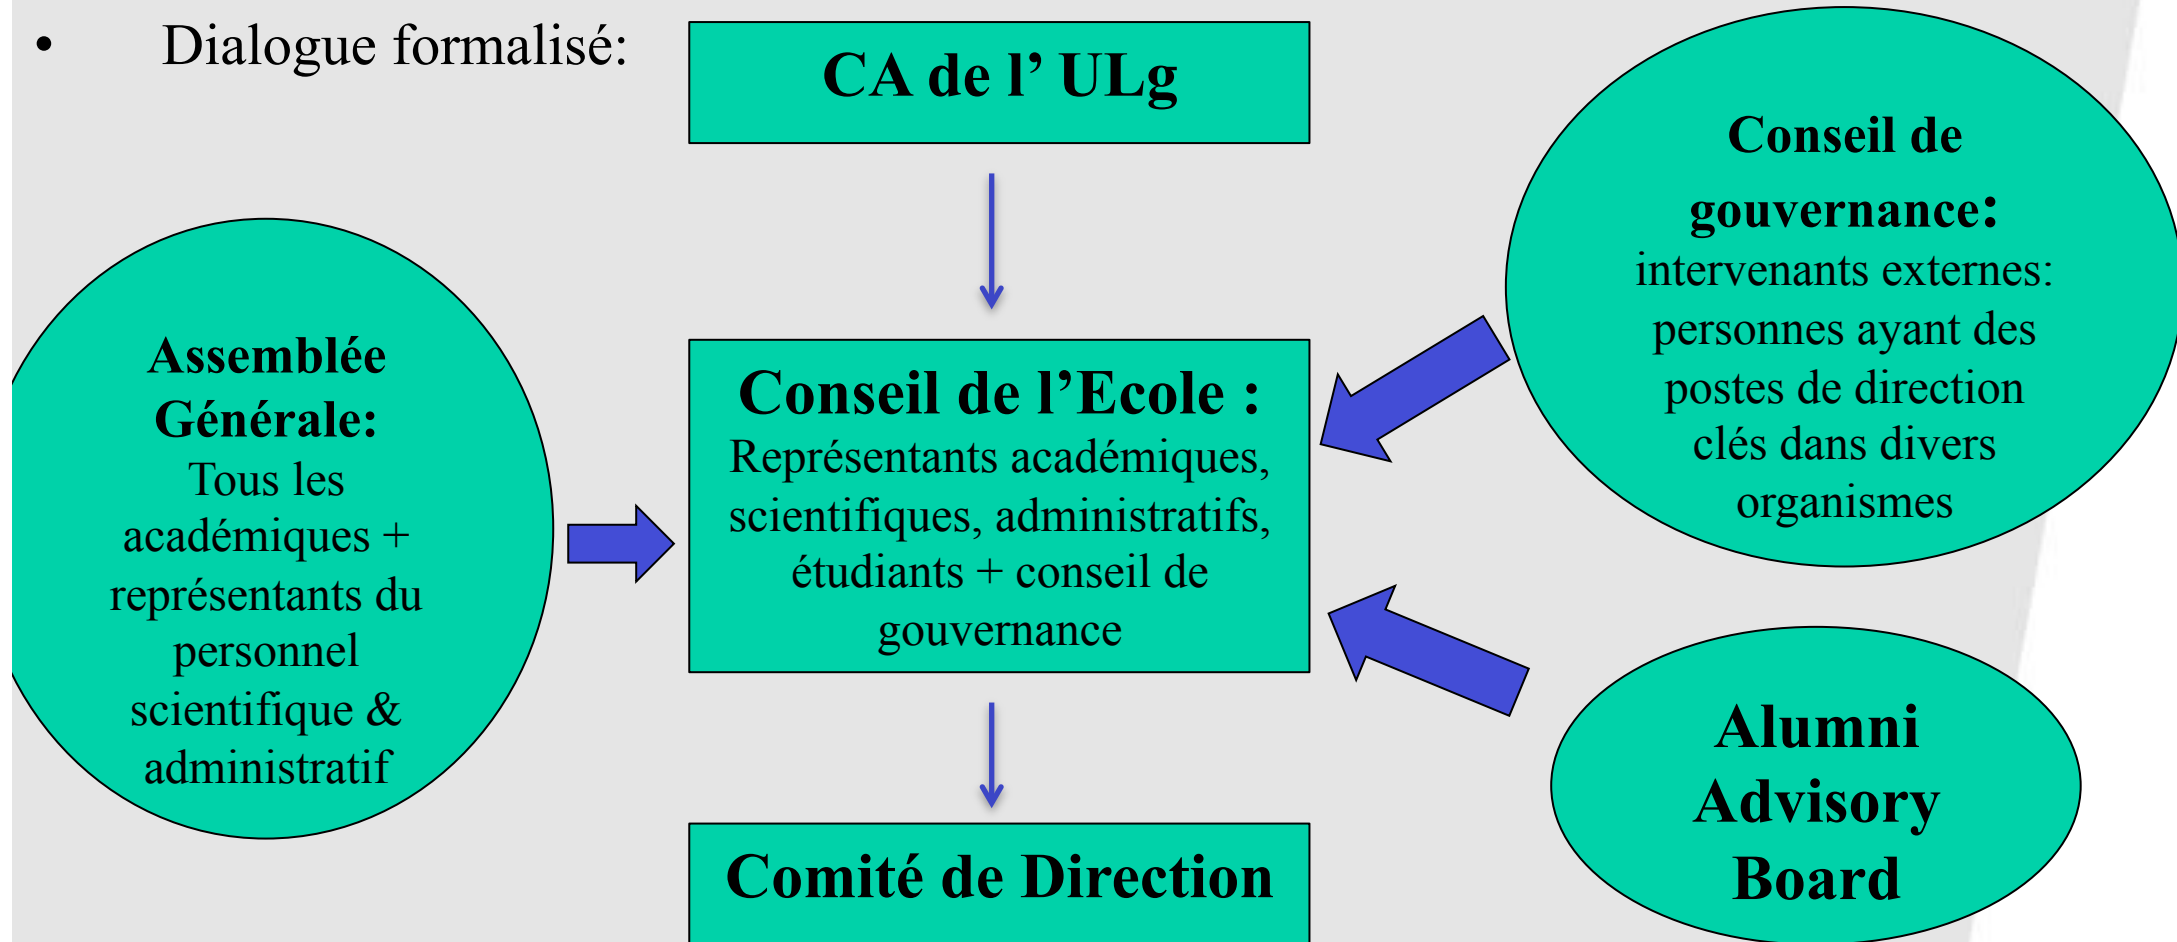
• Dialogue formalisé:

CA de l’ ULg

Assemblée Générale: Tous les académiques + représentants du personnel scientifique & administratif

Conseil de l’Ecole : Représentants académiques, scientifiques, administratifs, étudiants + conseil de gouvernance

Conseil de gouvernance: intervenants externes: personnes ayant des postes de direction clés dans divers organismes

Alumni Advisory Board

Comité de Direction